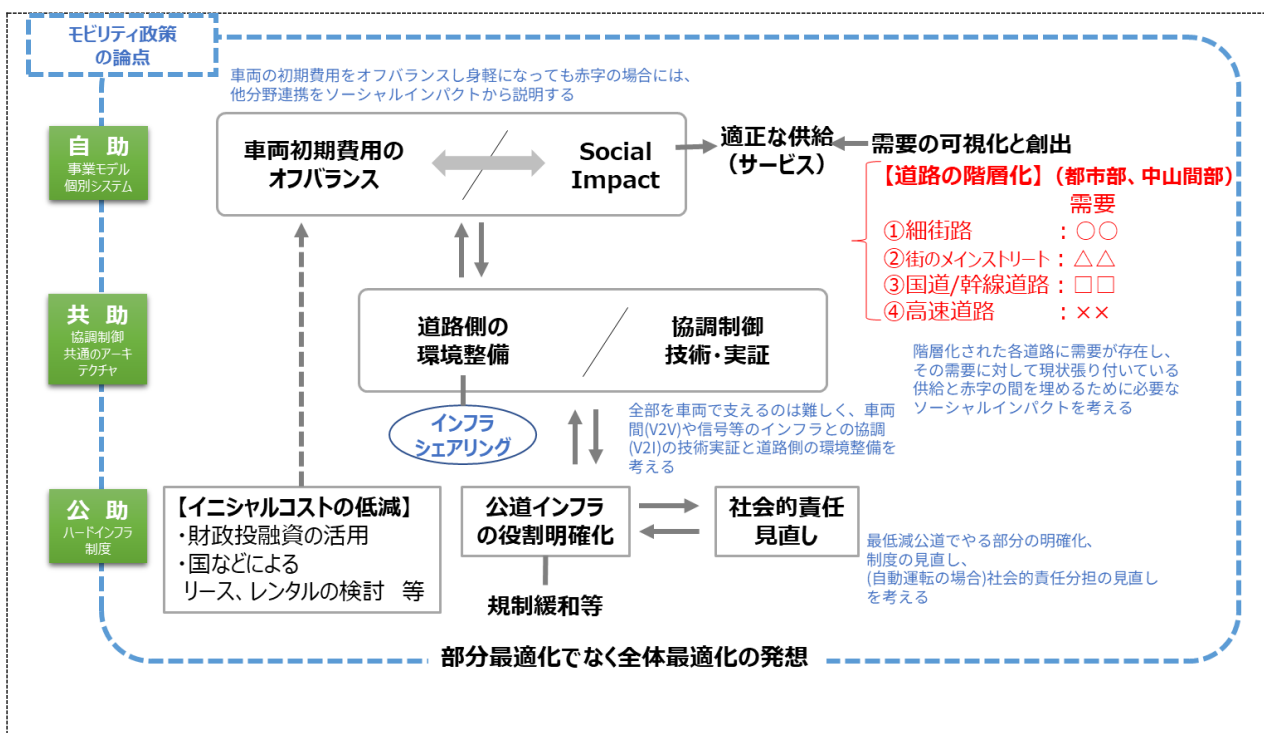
モビリティ政策の論点

車両の初期費用をオフバランスし身軽になっても赤字の場合には、他分野連携をソーシャルインパクトから説明する

自助
事業モデル
個別システム

車両初期費用のオフバランス

Social Impact

適正な供給（サービス）

需要の可視化と創出

【道路の階層化】（都市部、中山間部）
需要
①細街路　：○○
②街のメインストリート：△△
③国道/幹線道路：□□
④高速道路　：××

共助
協調制御
共通のアーキテクチャ

道路側の環境整備

協調制御技術・実証

階層化された各道路に需要が存在し、その需要に対して現状張り付いている供給と赤字の間を埋めるために必要なソーシャルインパクトを考える

インフラシェアリング

全部を車両で支えるのは難しく、車両間(V2V)や信号等のインフラとの協調(V2I)の技術実証と道路側の環境整備を考える

公助
ハードインフラ
制度

【イニシャルコストの低減】
・財政投融資の活用
・国などによるリース、レンタルの検討　等

公道インフラの役割明確化

社会的責任見直し

最低減公道でやる部分の明確化、制度の見直し、(自動運転の場合)社会的責任分担の見直しを考える

規制緩和等

部分最適化でなく全体最適化の発想